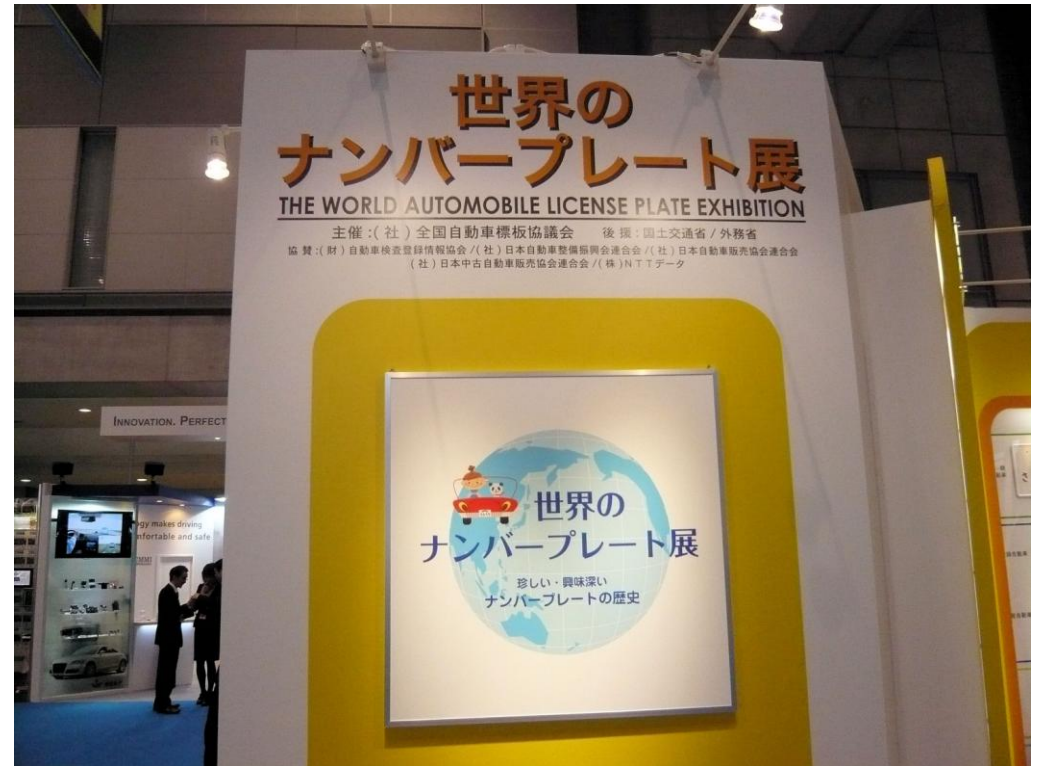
世界の
ナンバープレート展
THE WORLD AUTOMOBILE LICENSE PLATE EXHIBITION

主催：（社）全国自動車標板協議会　後援：国土交通省／外務省
協賛：（財）自動車検査登録情報協会／（社）日本自動車整備振興会連合会／（社）日本自動車販売協会連合会
（社）日本中古自動車販売協会連合会／（株）NTTデータ

世界の
ナンバープレート展
珍しい・興味深い
ナンバープレートの歴史

INNOVATION. PERFECT

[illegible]gy makes driving
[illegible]fortable and safe